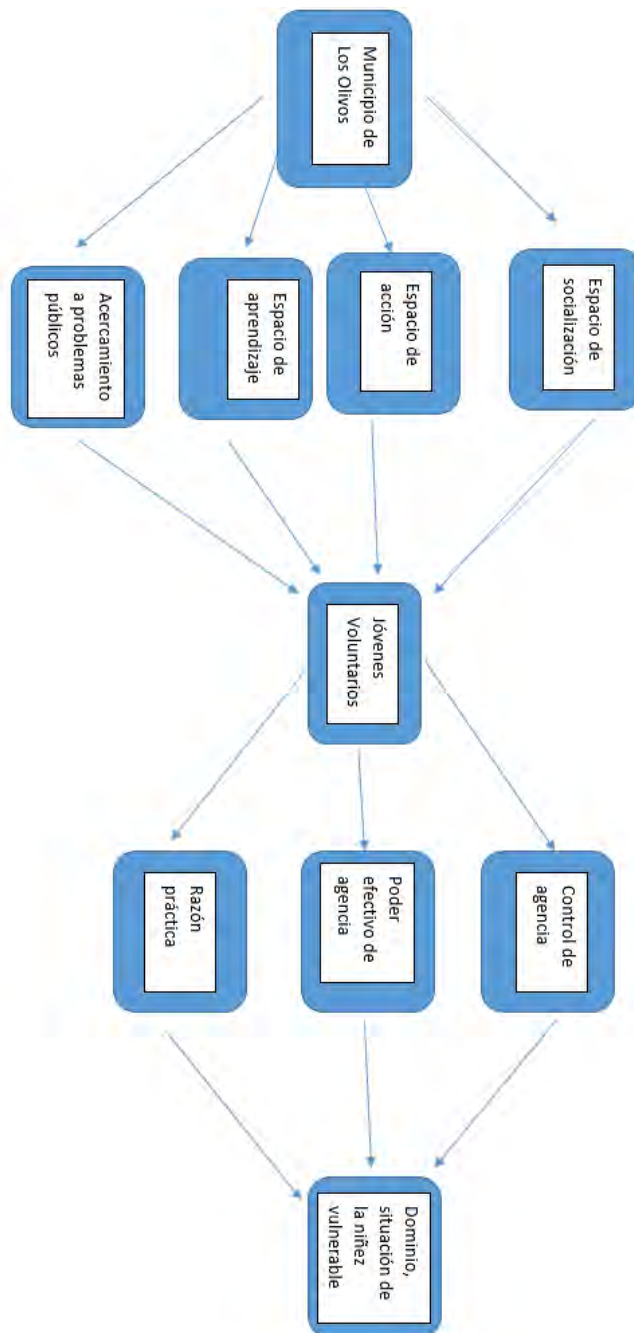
Municipio de Los Olivos

Acercamiento a problemas públicos

Espacio de aprendizaje

Espacio de acción

Espacio de socialización

Jóvenes Voluntarios

Razón práctica

Poder efectivo de agencia

Control de agencia

Dominio, situación de la niñez vulnerable